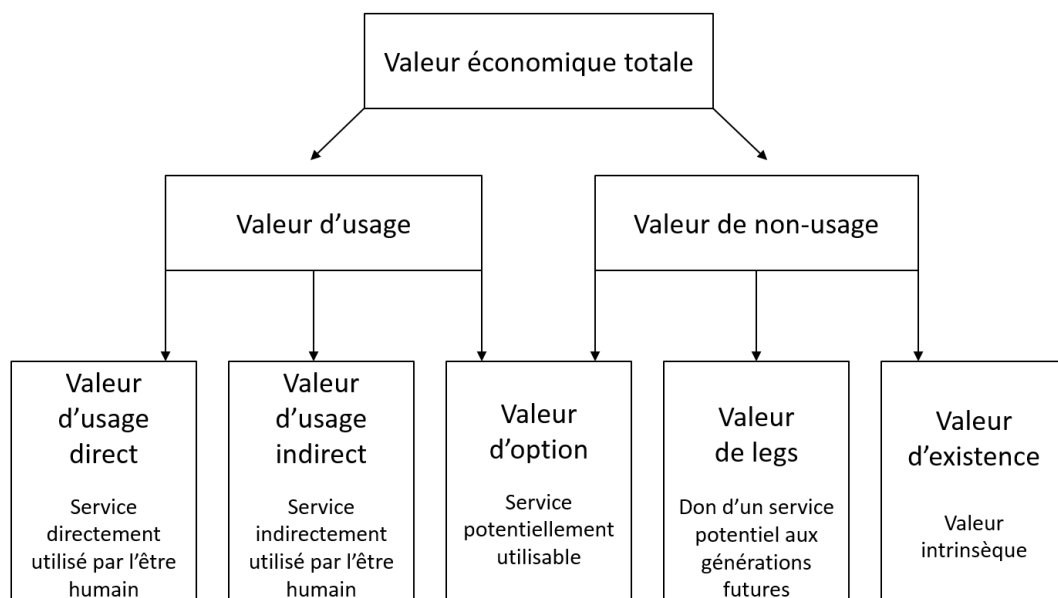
Valeur économique totale

Valeur d'usage

Valeur de non-usage

Valeur d'usage direct

Service directement utilisé par l'être humain

Valeur d'usage indirect

Service indirectement utilisé par l'être humain

Valeur d'option

Service potentiellement utilisable

Valeur de legs

Don d'un service potentiel aux générations futures

Valeur d'existence

Valeur intrinsèque